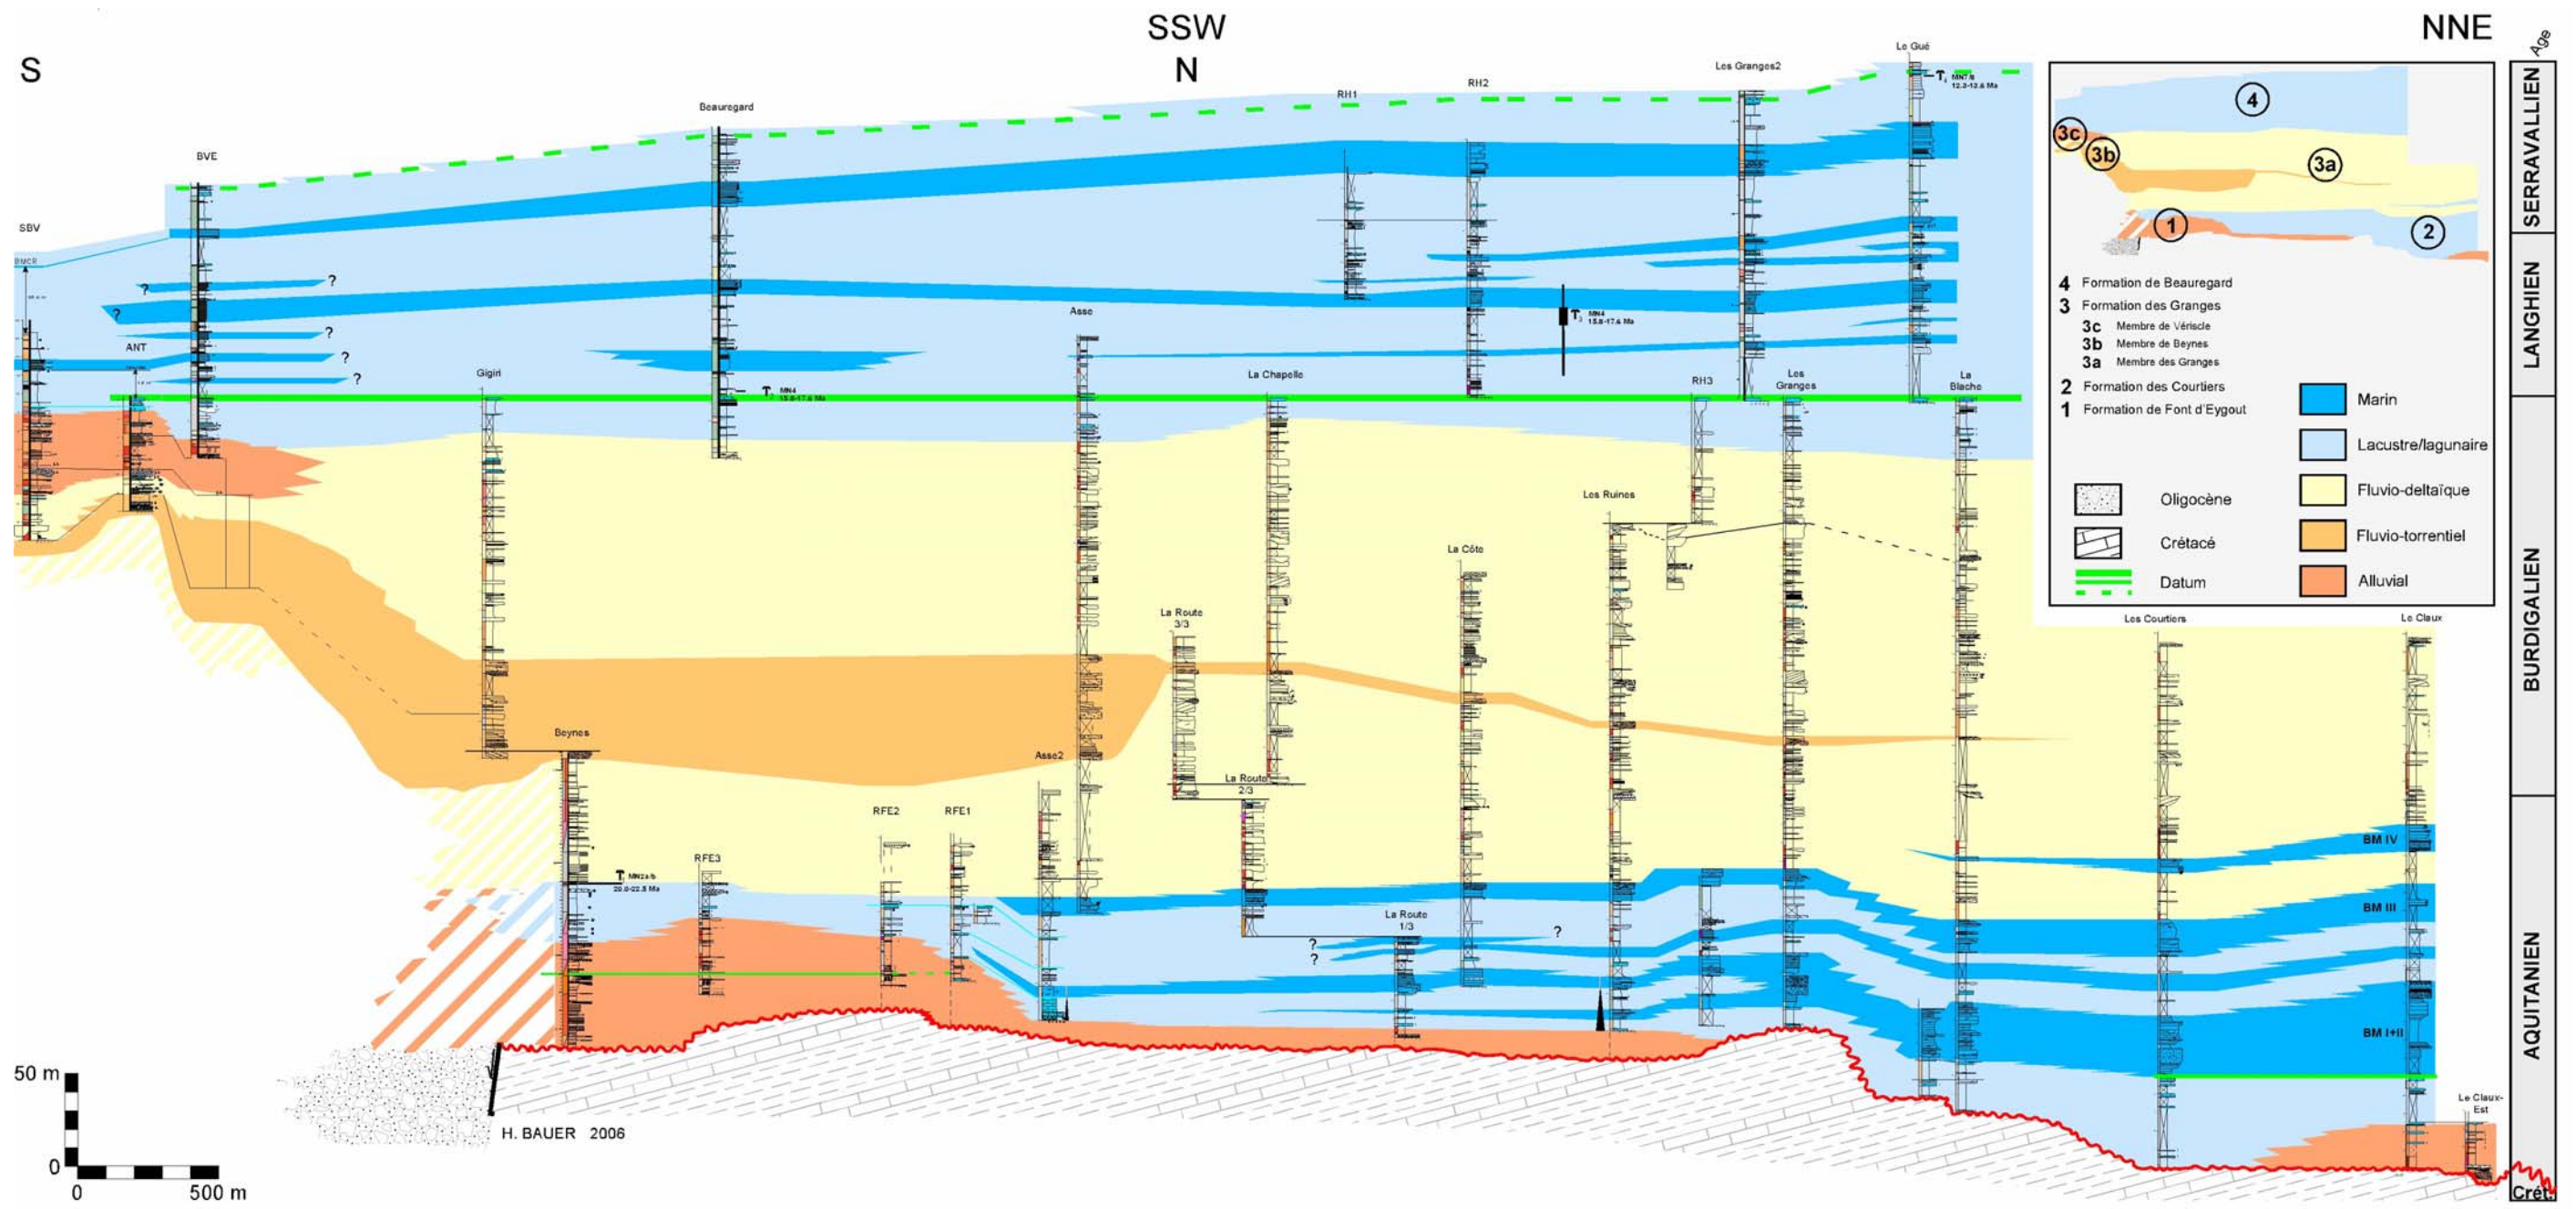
S

SSW
N

NNE

Age

SERRAVALLIEN
LANGHIEN
BURDIGALIEN
AQUITANIEN
Crét.

SBV
BMCR
BVE
ANT
Beauregard
Gigiri
Asse
La Chapelle
RH1
RH2
Les Granges2
Le Gué
RH3
Les Granges
La Blache
Les Ruines
La Côte
La Route 3/3
La Route 2/3
La Route 1/3
Beynes
Asse2
RFE2
RFE1
RFE3
Les Courtiers
Le Claux
Le Claux-Est

$T_1$ MN4 15.8-17.6 Ma
$T_2$ MN4 15.8-17.6 Ma
$T_1$ MN7/8 12.3-12.6 Ma
$T_1$ MN2a/b 20.0-22.5 Ma

BM IV
BM III
BM I+II

?

4
3c
3b
3a
1
2

4 Formation de Beauregard
3 Formation des Granges
3c Membre de Vérisclé
3b Membre de Beynes
3a Membre des Granges
2 Formation des Courtiers
1 Formation de Font d'Eygout

Marin
Lacustre/lagunaire
Fluvio-deltaïque
Fluvio-torrentiel
Alluvial
Oligocène
Crétacé
Datum

50 m
0
0
500 m

H. BAUER 2006